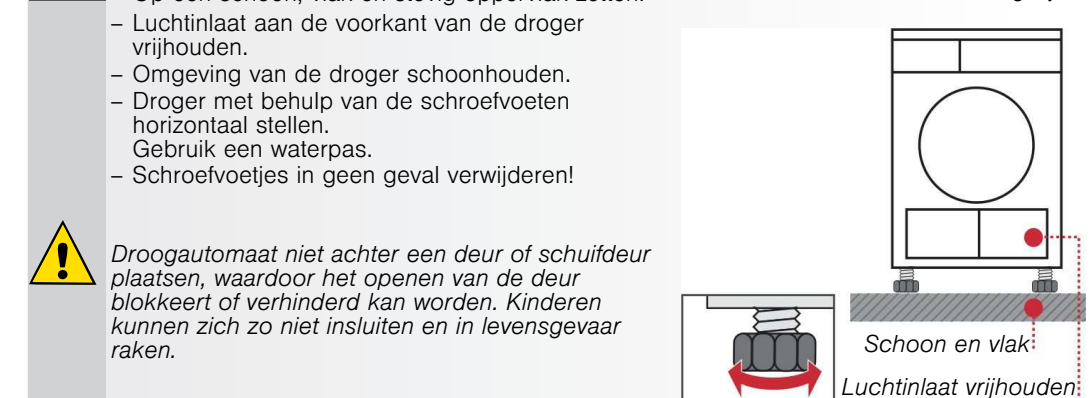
– Op een schoon, vlak en stevig oppervlak zetten.
– Luchtinlaat aan de voorkant van de droger vrijhouden.
– Omgeving van de droger schoonhouden.
– Droger met behulp van de schroefvoeten horizontaal stellen.
Gebruik een waterpas.
– Schroefvoetjes in geen geval verwijderen!

*Droogautomaat niet achter een deur of schuifdeur plaatsen, waardoor het openen van de deur blokkeert of verhinderd kan worden. Kinderen kunnen zich zo niet insluiten en in levensgevaar raken.*

Schoon en vlak
Luchtinlaat vrijhouden